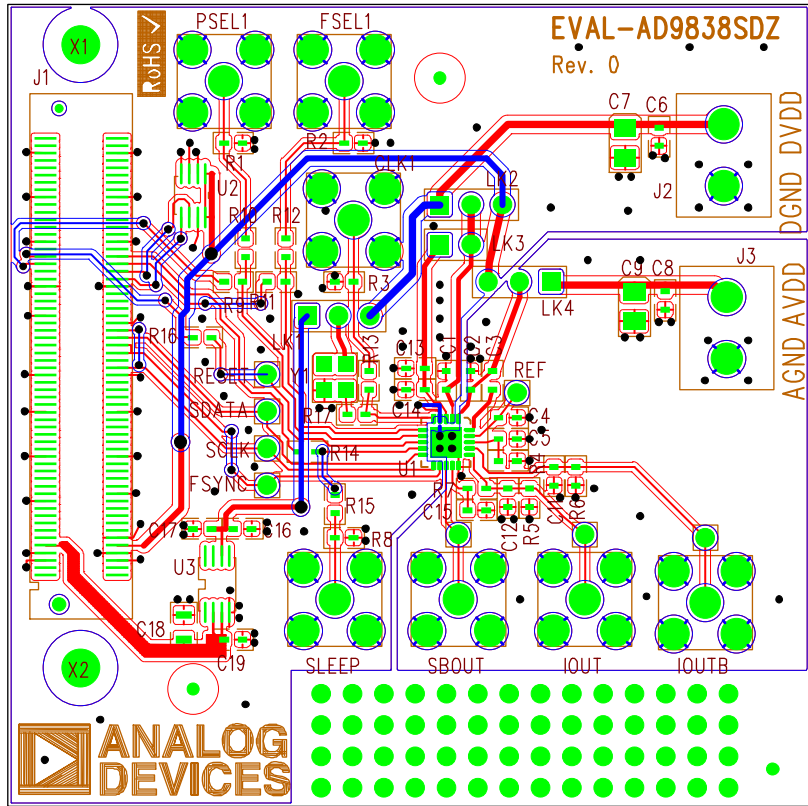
EVAL-AD9838SDZ
Rev. 0

RoHS

X1
J1
PSEL1
FSEL1
R1
R2
CLK1
U2
R10
R12
R3
R9
R11
LK2
LK3
LK4
C7
C6
J2
DGND DVDD
C9
C8
J3
AGND AVDD
R16
LK1
RESET
Y1
SDATA
SCLK
FSYNC
R14
R13
C13
C14
REF
C4
C5
U1
R15
R8
C17
C16
C15
C12
R5
C1
R6
R4
U3
C18
C19
X2
SLEEP
SBOUT
IOUT
IOUTB

ANALOG
DEVICES